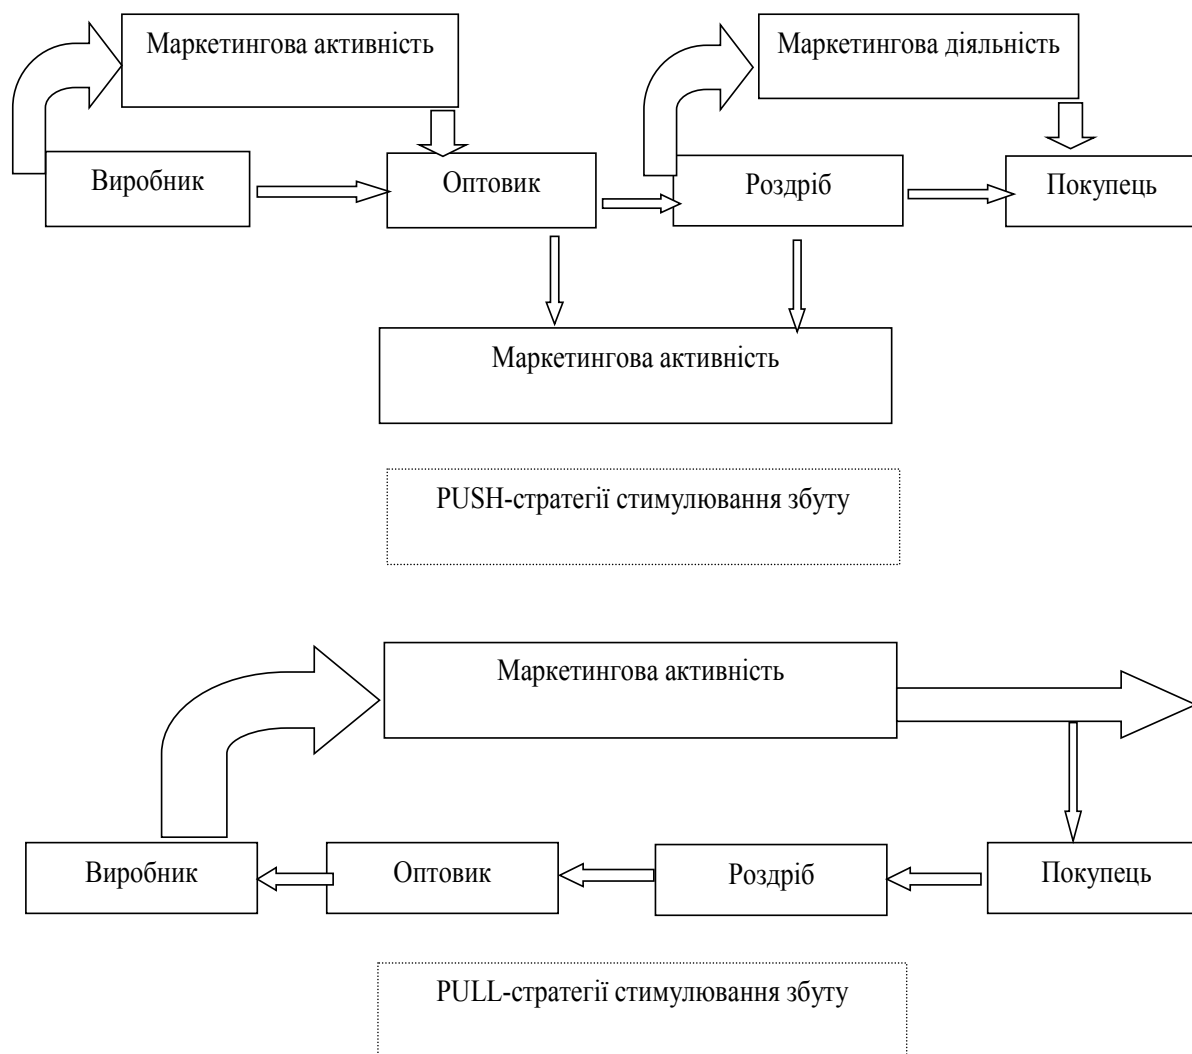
Маркетингова активність

Маркетингова діяльність

Виробник

Оптовик

Роздріб

Покупець

Маркетингова активність

PUSH-стратегії стимулювання збуту

Маркетингова активність

Виробник

Оптовик

Роздріб

Покупець

PULL-стратегії стимулювання збуту